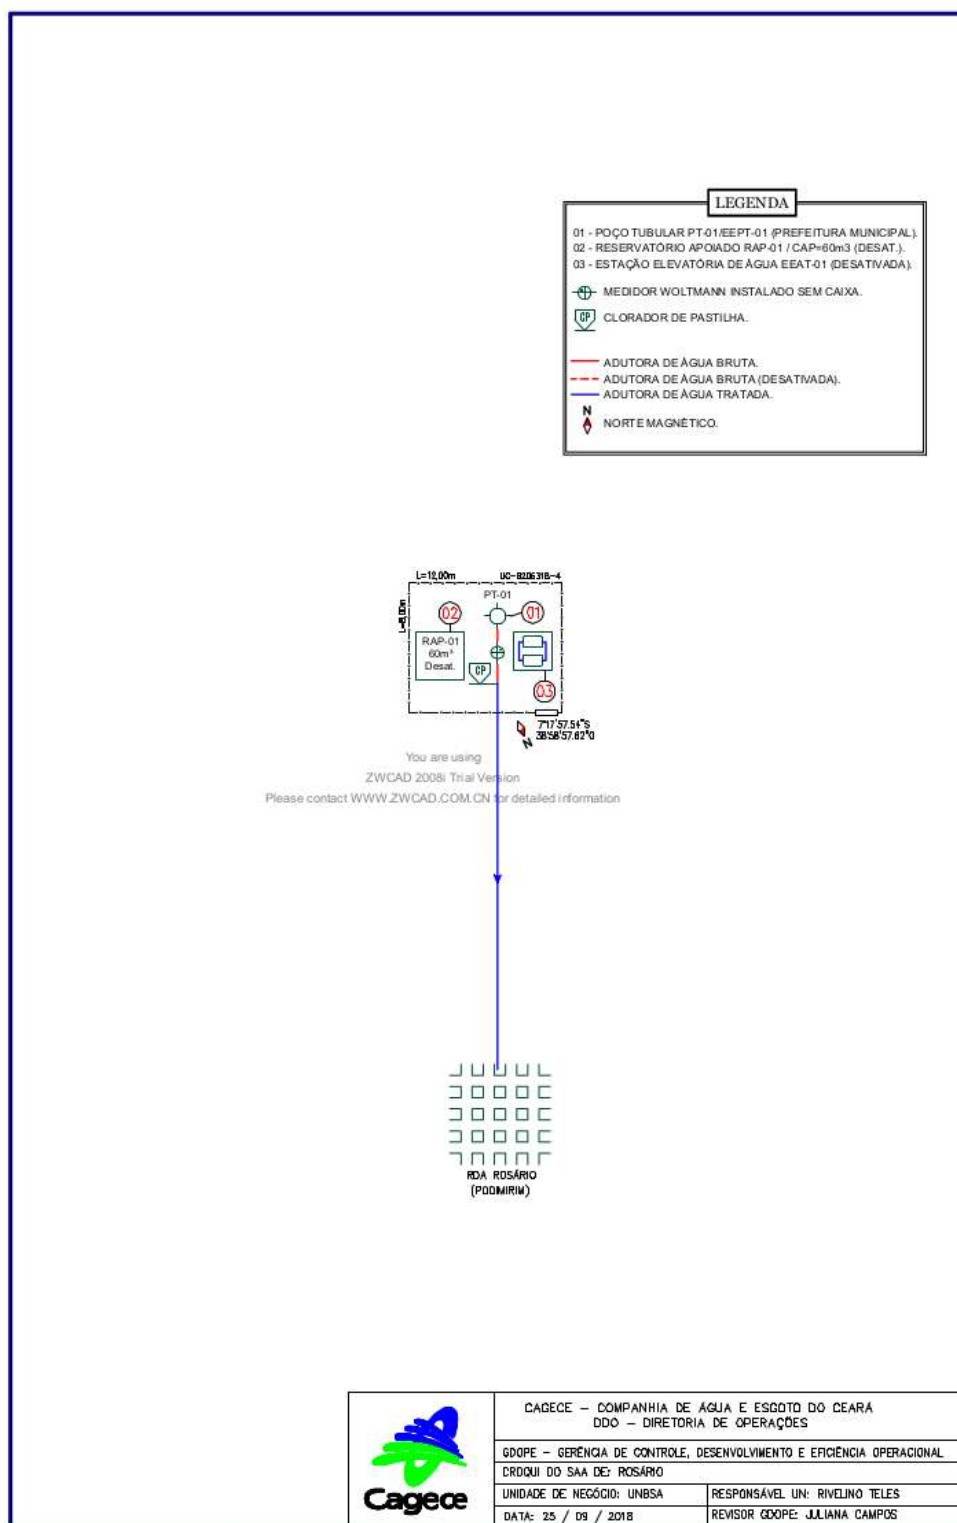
LEGENDA

01 - POÇO TUBULAR PT-01/EEPT-01 (PREFEITURA MUNICIPAL).
02 - RESERVATÓRIO APOIADO RAP-01 / CAP=60m3 (DESAT.).
03 - ESTAÇÃO ELEVATÓRIA DE ÁGUA EEAT-01 (DESATIVADA).

MEDIDOR WOLTMANN INSTALADO SEM CAIXA.

CP CLORADOR DE PASTILHA.

ADUTORA DE ÁGUA BRUTA.
ADUTORA DE ÁGUA BRUTA (DESATIVADA).
ADUTORA DE ÁGUA TRATADA.

N NORTE MAGNÉTICO.

L=12,00m
UC-8206318-4
L=8,00m
PT-01
02
01
RAP-01
60m³
Desat.
CP
03
7°17'57.54"S
38°58'57.62"O
N

You are using
ZWCAD 2008i Trial Version
Please contact WWW.ZWCAD.COM.CN for detailed information

RDA ROSÁRIO
(PODIMIRIM)

Cagece

CAGECE – COMPANHIA DE ÁGUA E ESGOTO DO CEARÁ
DDO – DIRETORIA DE OPERAÇÕES

GDOPE – GERÊNCIA DE CONTROLE, DESENVOLVIMENTO E EFICIÊNCIA OPERACIONAL

CROQUI DO SAA DE: ROSÁRIO

| UNIDADE DE NEGÓCIO: UNBSA | RESPONSÁVEL UN: RIVELINO TELES |
|---|---|
| DATA: 25 / 09 / 2018 | REVISOR GDOPE: JULIANA CAMPOS |